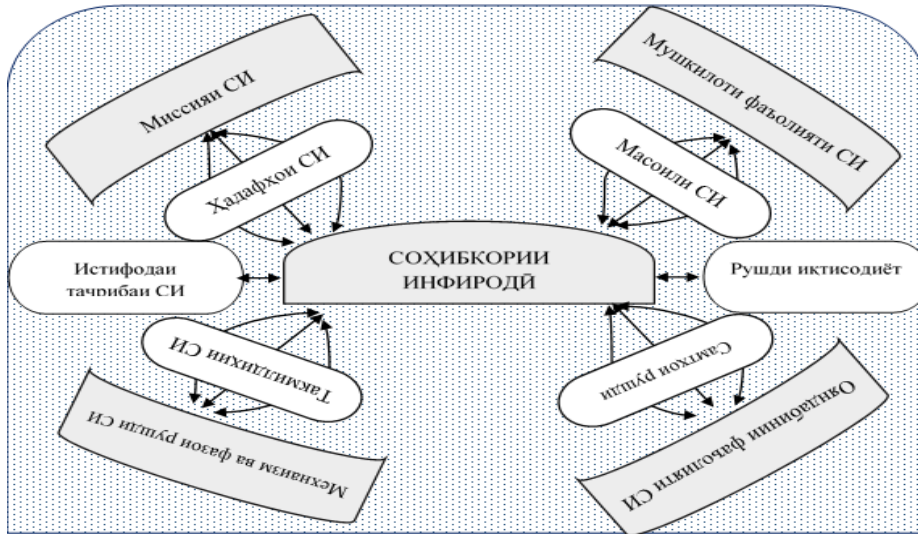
Миссияи СИ

Хадафҳои СИ

Мушкилоти фаъолияти СИ

Масоили СИ

Истифодаи таҷрибаи СИ

СОҲИБКОРИИ ИНФИРОДӢ

Рушди иқтисодиёт

Такмилдиҳии СИ

Самтҳои рушд

Механизм ва фазои рушди СИ

Оқибатҳои фаъолияти СИ